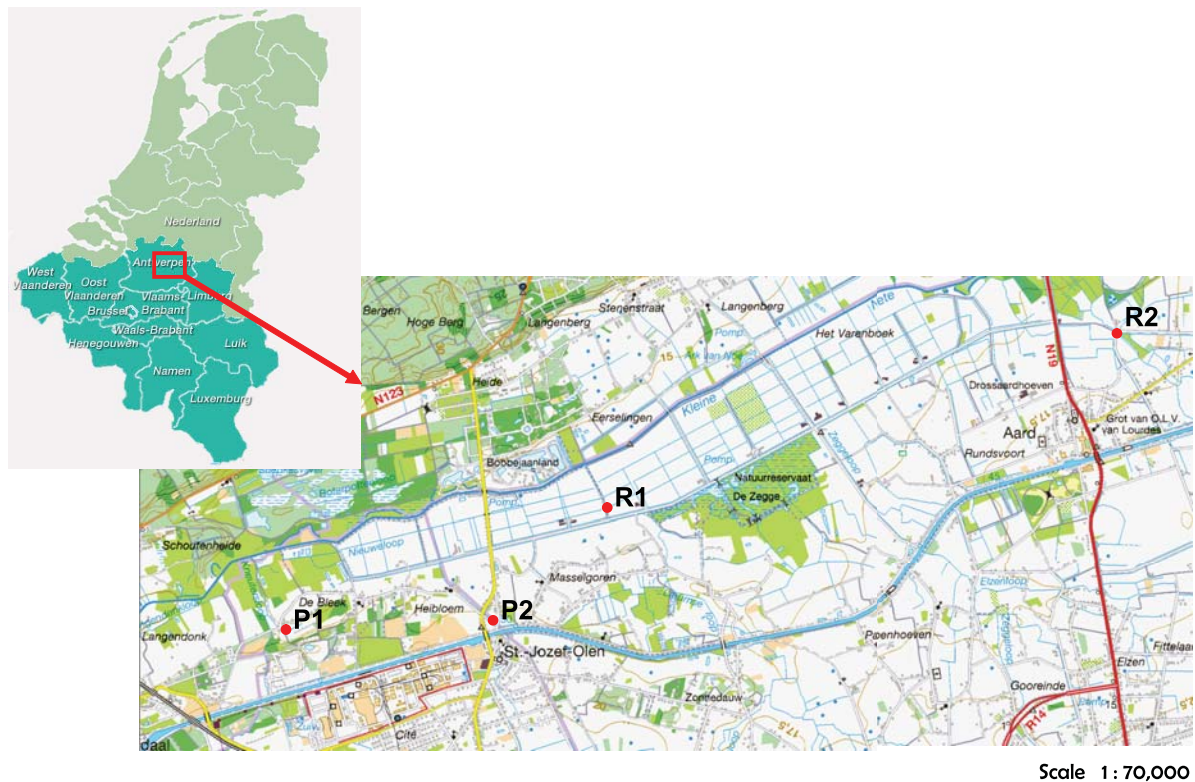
Nederland
West Vlaanderen
Oost Vlaanderen
Antwerpen
Vlaams-Brabant
Limburg
Brussel
Waals-Brabant
Henegouwen
Luik
Namen
Luxemburg

Bergen
Hoge Berg
Langenberg
Stenenstraat
Langenberg
Het Varenboek
Nete
R2
N19
Drossaardhoeven
N123
Heide
Eerselingen
Kleine
Aard
Grot van O.L.V. van Lourdes
Rundsvoort
Bobbejaanland
Pomp
Natuurreservaat De Zegge
R1
Schoutenheide
Nieuweloop
Masselgoren
De Bleek
Heibloem
P2
P1
Langendonk
St.-Jozef-Olen
Elzenloop
Pijpenhoeven
Fittelaar
Elzen
Gooreinde
Zonnedauw
R14
Cité

Scale 1 : 70,000